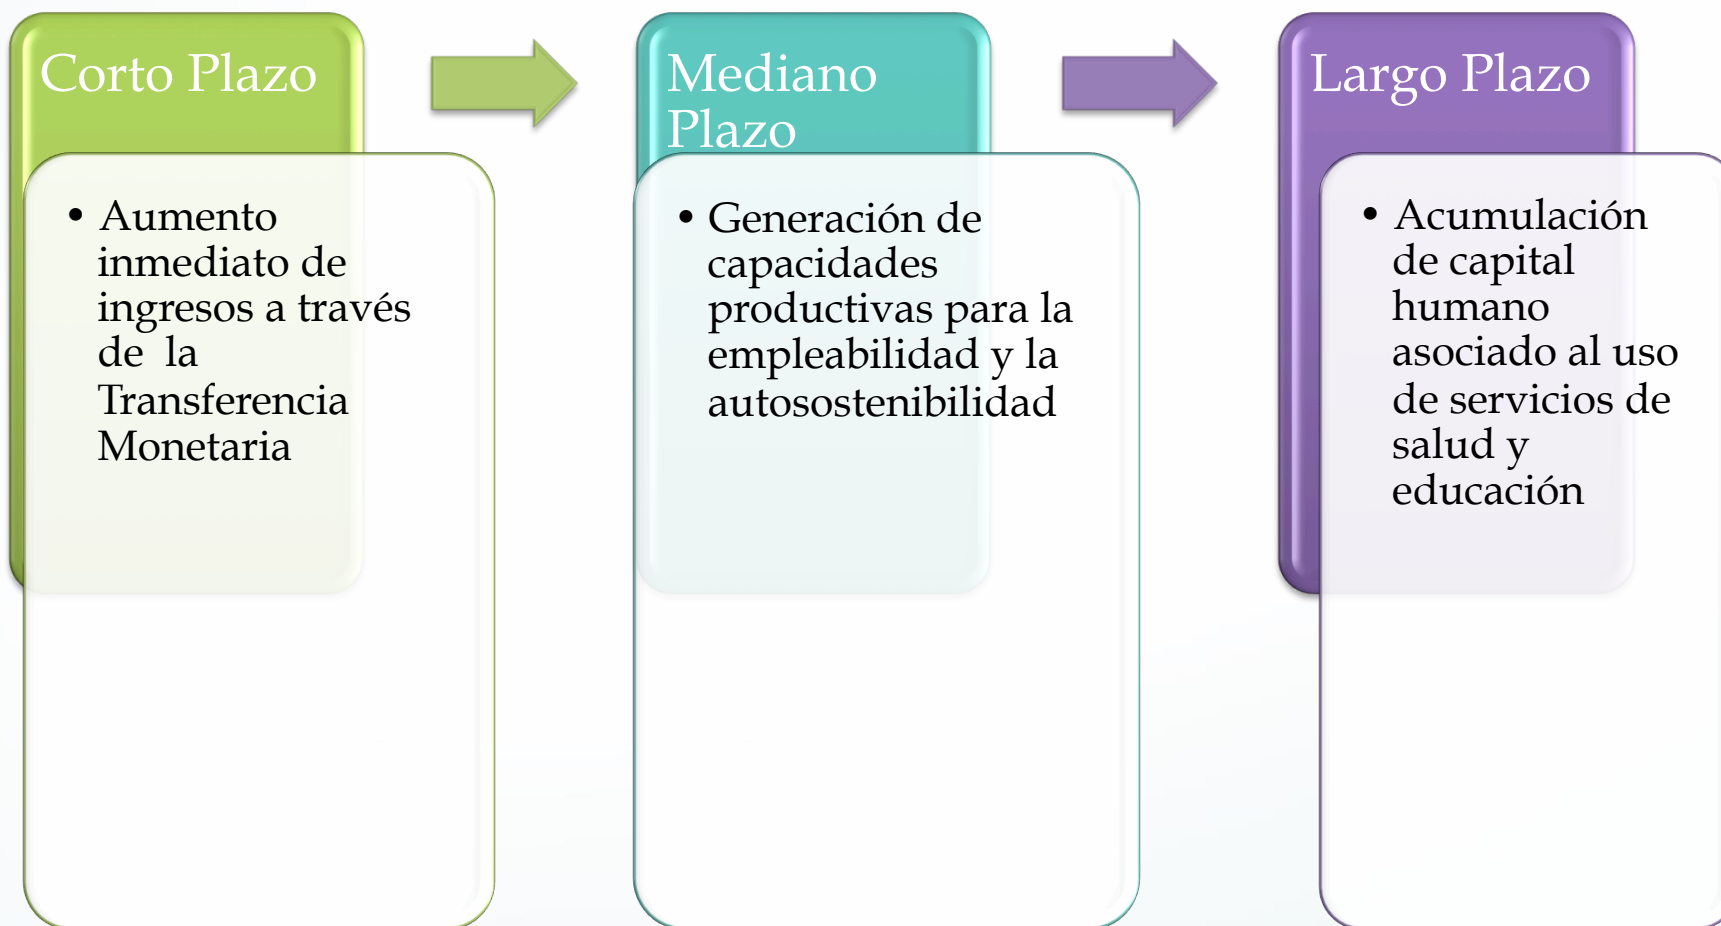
Corto Plazo

• Aumento inmediato de ingresos a través de la Transferencia Monetaria

Mediano Plazo

• Generación de capacidades productivas para la empleabilidad y la autosostenibilidad

Largo Plazo

• Acumulación de capital humano asociado al uso de servicios de salud y educación